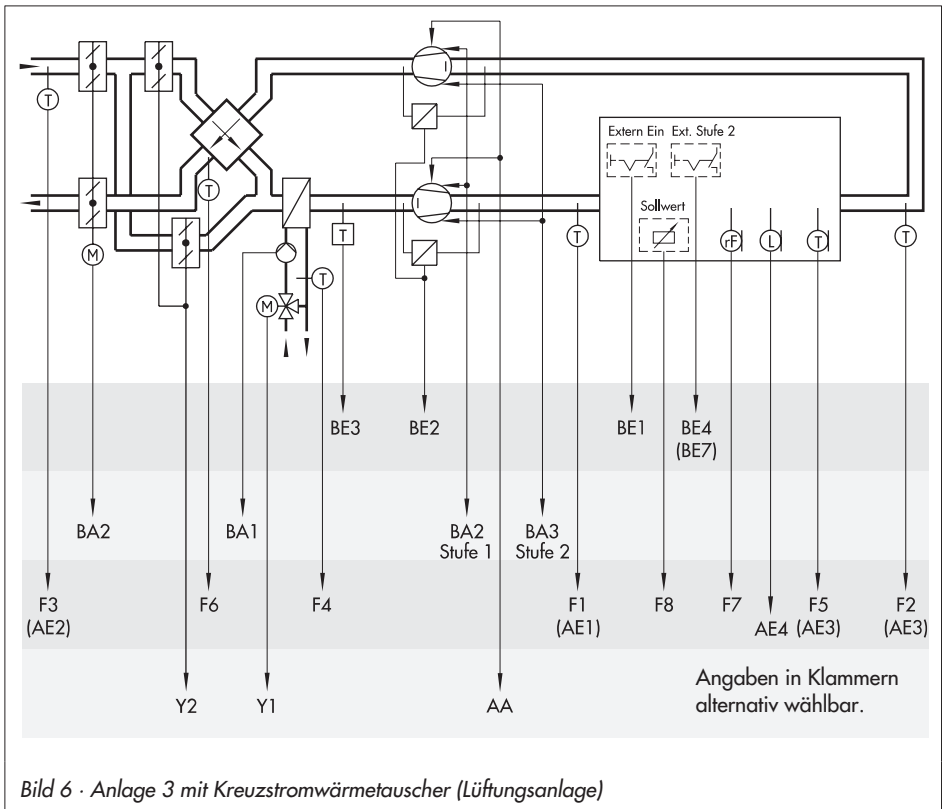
T

M

T

M

T

T

Extern Ein  Ext. Stufe 2

Sollwert

T

rF

L

T

T

BE3

BE2

BE1

BE4
(BE7)

BA2

BA1

BA2
Stufe 1

BA3
Stufe 2

F3
(AE2)

F6

F4

F1
(AE1)

F8

F7

AE4

F5
(AE3)

F2
(AE3)

Y2

Y1

AA

Angaben in Klammern alternativ wählbar.

Bild 6 · Anlage 3 mit Kreuzstromwärmetauscher (Lüftungsanlage)